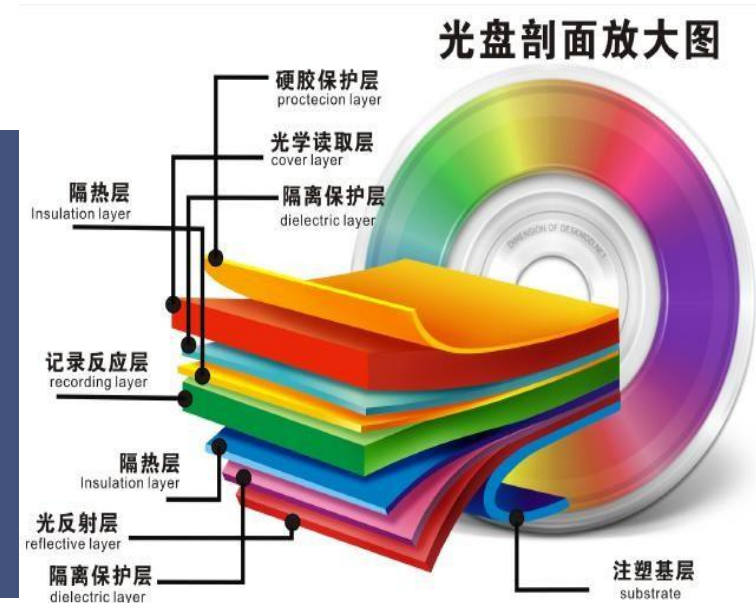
光盘剖面放大图

硬胶保护层
proctecion layer

光学读取层
cover layer

隔热层
Insulation layer

隔离保护层
dielectric layer

DIMENSION OF DESKMOUNT

记录反应层
recording layer

隔热层
Insulation layer

光反射层
reflective layer

隔离保护层
dielectric layer

注塑基层
substrate